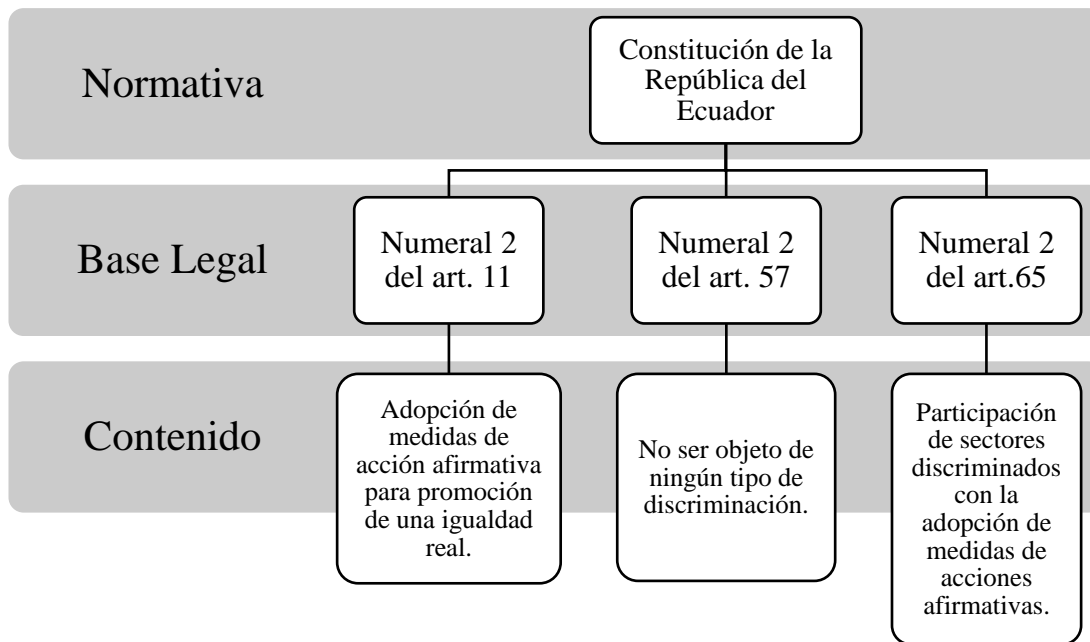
Normativa

Constitución de la República del Ecuador

Base Legal

Numeral 2 del art. 11

Numeral 2 del art. 57

Numeral 2 del art.65

Contenido

Adopción de medidas de acción afirmativa para promoción de una igualdad real.

No ser objeto de ningún tipo de discriminación.

Participación de sectores discriminados con la adopción de medidas de acciones afirmativas.